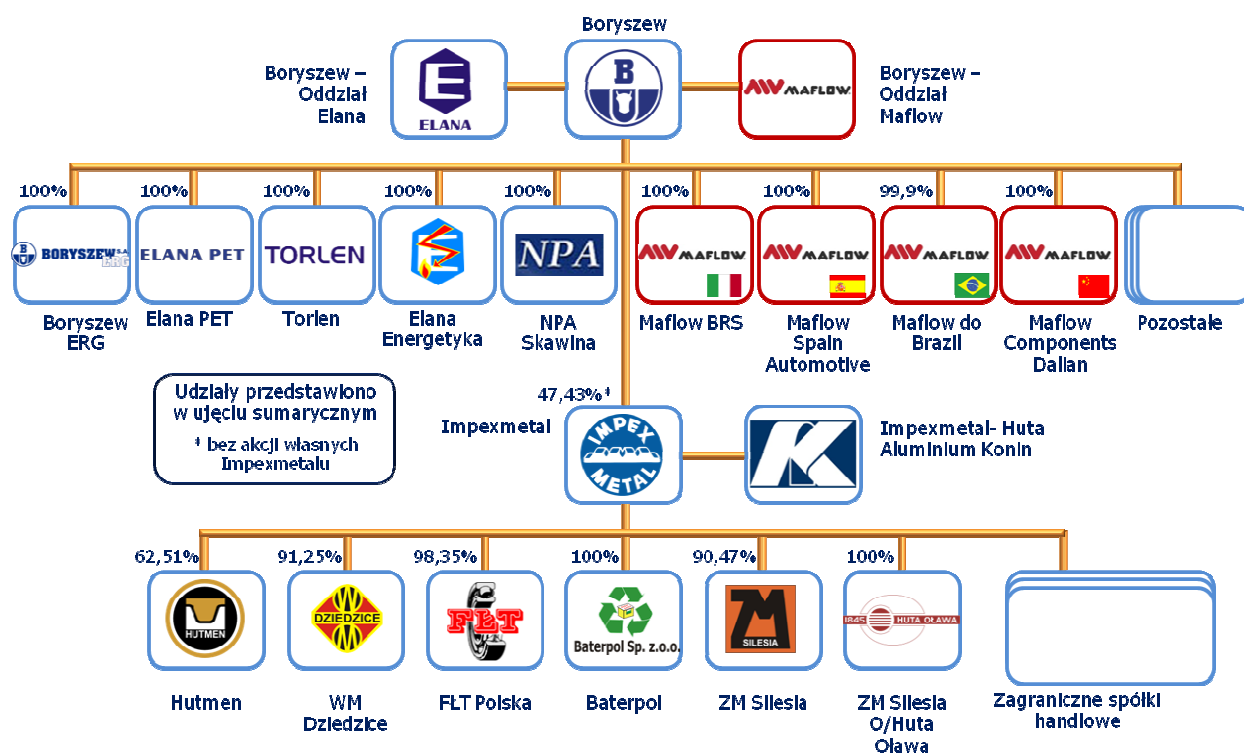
Boryszew

Boryszew – Oddział Elana

E
ELANA

B

MAFLOW

Boryszew – Oddział Maflow

100%
BORYSZEW ERG
Boryszew ERG

100%
ELANA PET
Elana PET

100%
TORLEN
Torlen

100%
Elana Energetyka

100%
NPA
NPA Skawina

100%
MAFLOW
Maflow BRS

100%
MAFLOW
Maflow Spain Automotive

99,9%
MAFLOW
Maflow do Brazil

100%
MAFLOW
Maflow Components Dalian

Pozostałe

Udziały przedstawiono w ujęciu sumarycznym
* bez akcji własnych Impexmetalu

47,43%*
Impexmetal

IMPEX METAL

Impexmetal- Huta Aluminium Konin

62,51%
HUTMEN
Hutmen

91,25%
DZIEDZICE
WM Dziedzice

98,35%
FLT
FLT Polska

100%
Baterpol Sp. z o.o.
Baterpol

90,47%
SILESIA
ZM Silesia

100%
1845 HUTA OŁAWA
ZM Silesia O/Huta Oława

Zagraniczne spółki handlowe